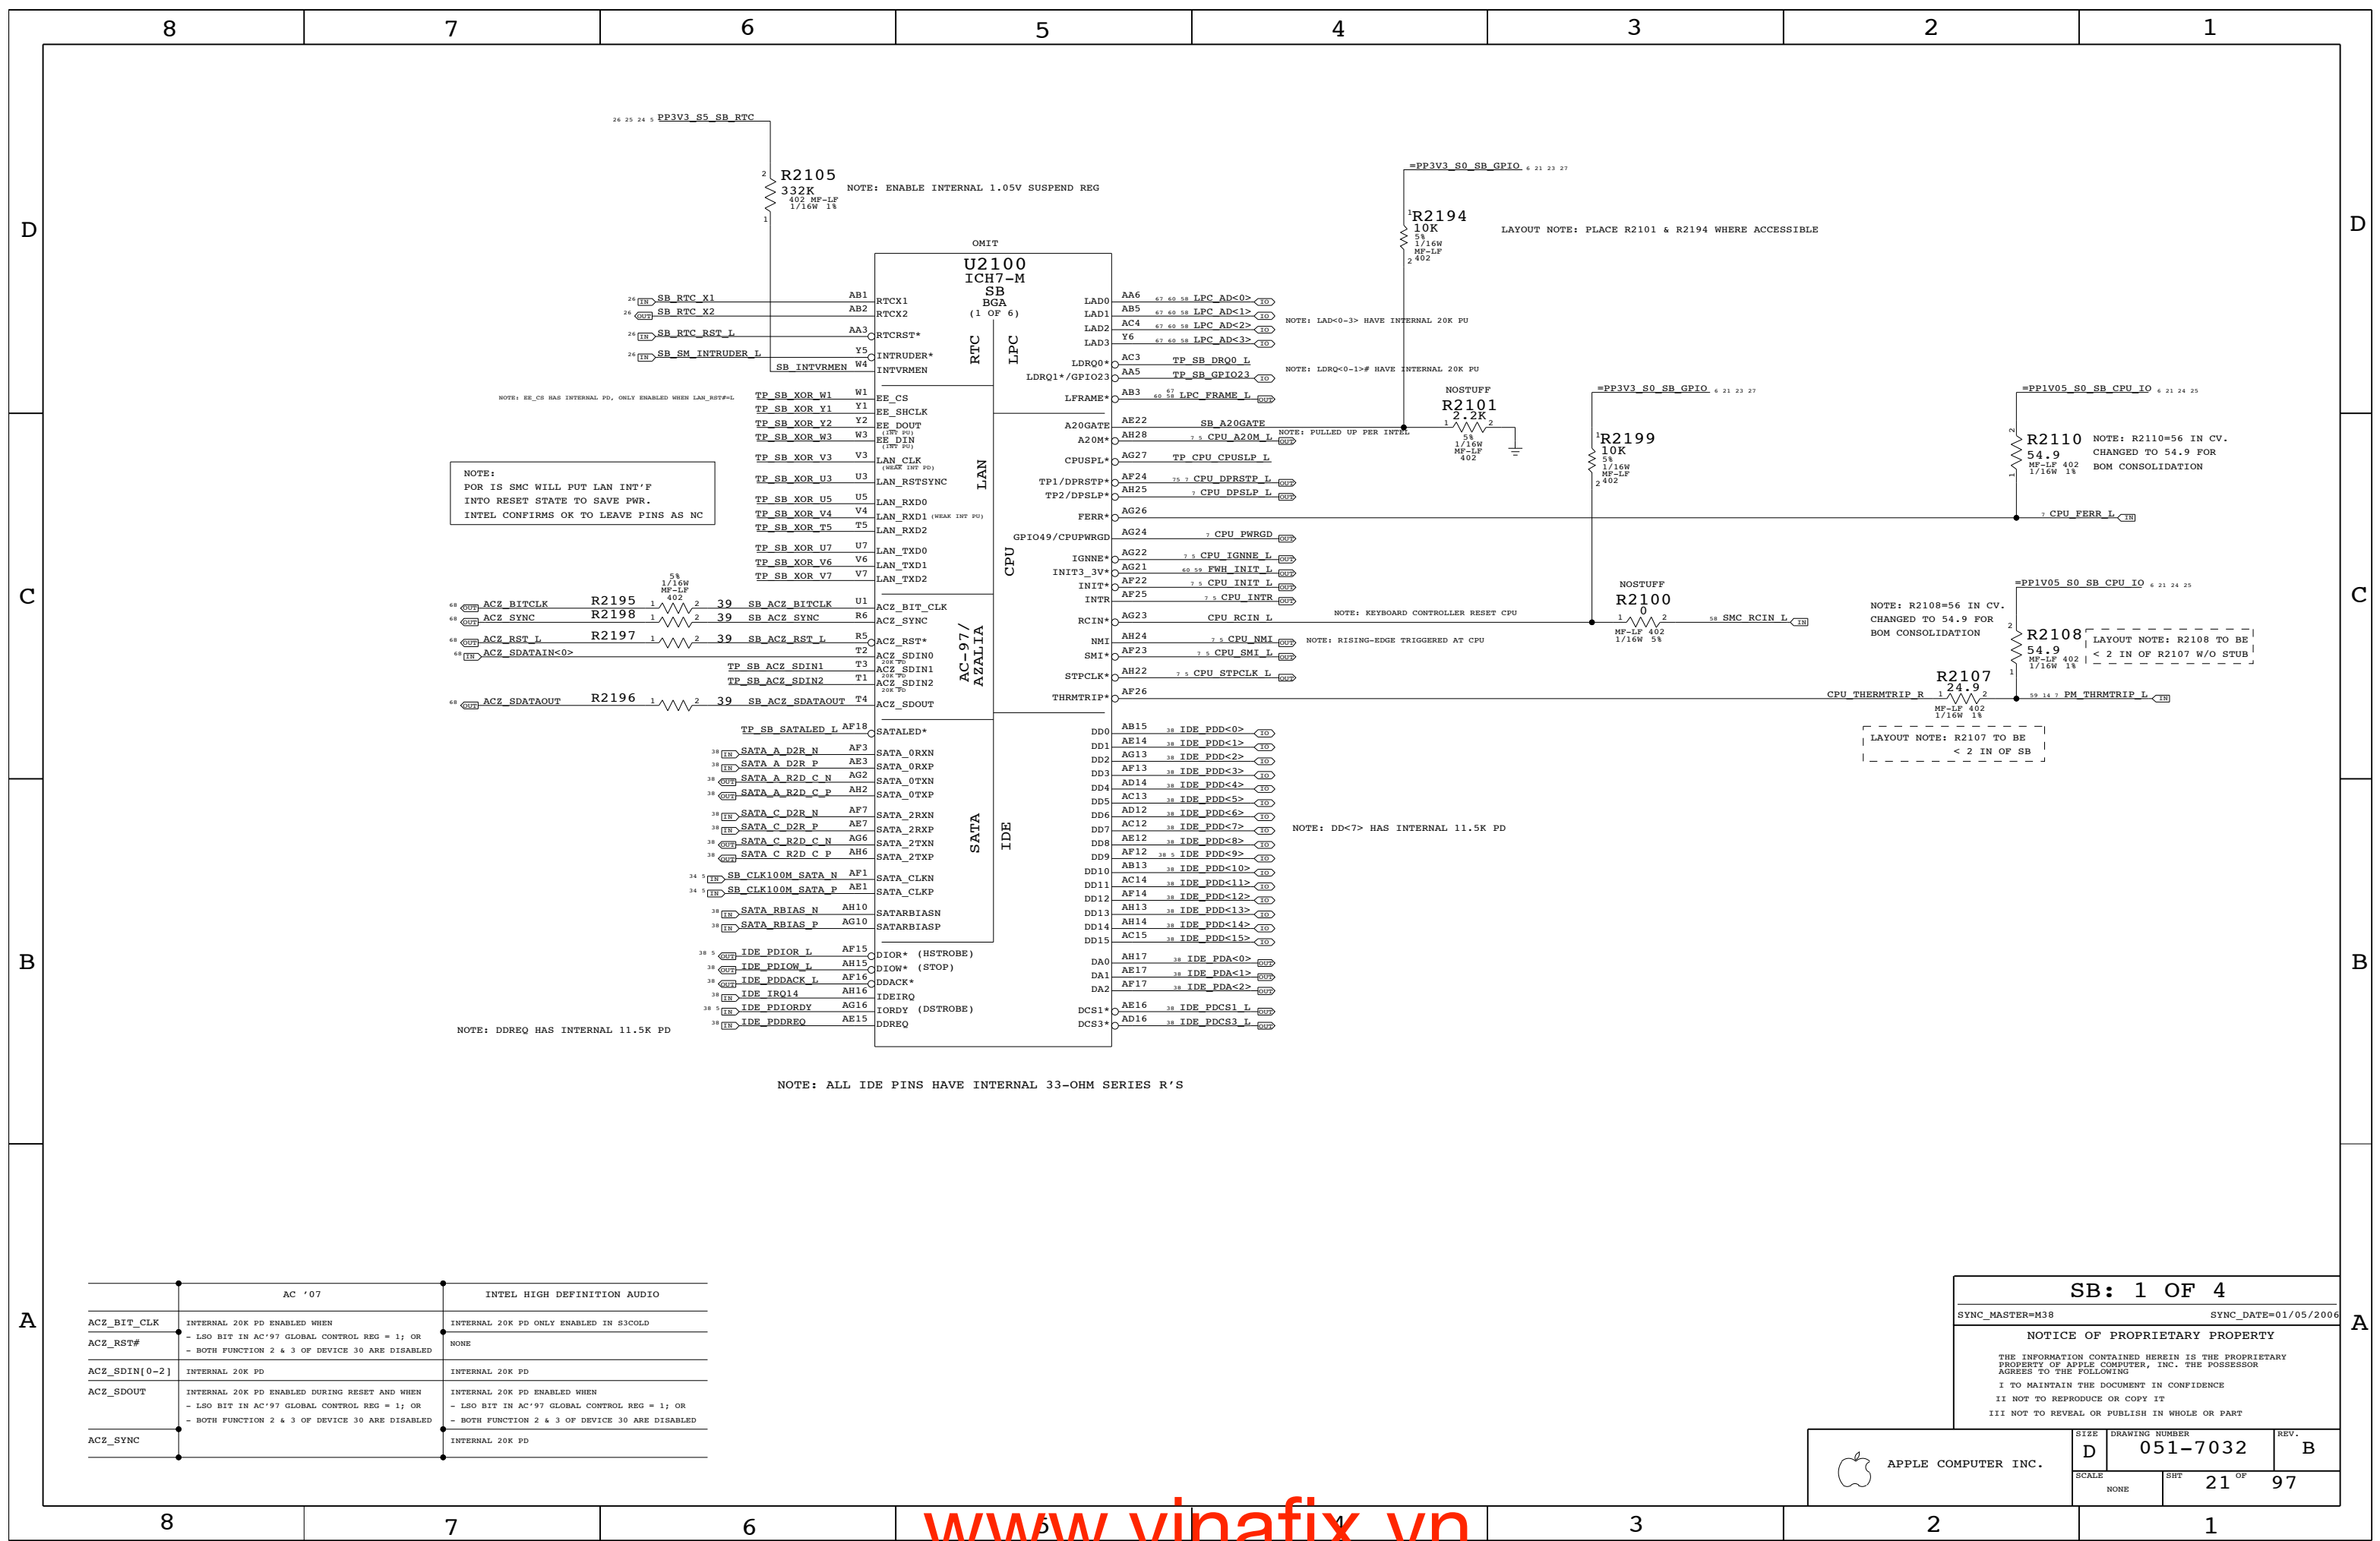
8 7 6 5 4 3 2 1

D C B A

PP3V3_S5_SB_RTC 26 25 24 5

R2105
332K
402 MF-LF
1/16W 1%

NOTE: ENABLE INTERNAL 1.05V SUSPEND REG

OMIT
U2100
ICH7-M
SB
BGA
(1 OF 6)

RTC LPC LAN CPU AC-97/ AZALIA SATA IDE

SB_RTC_X1 AB1 RTCX1
SB_RTC_X2 AB2 RTCX2
SB_RTC_RST_L AA3 RTCRST*
SB_SM_INTRUDER_L Y5 INTRUDER*
SB_INTVRMEN W4 INTVRMEN

NOTE: EE_CS HAS INTERNAL PD, ONLY ENABLED WHEN LAN_RST#=L

TP_SB_XOR_W1 W1 EE_CS
TP_SB_XOR_Y1 Y1 EE_SHCLK
TP_SB_XOR_Y2 Y2 EE_DOUT
TP_SB_XOR_W3 W3 EE_DIN
TP_SB_XOR_V3 V3 LAN_CLK
TP_SB_XOR_U3 U3 LAN_RSTSYNC
TP_SB_XOR_U5 U5 LAN_RXD0
TP_SB_XOR_V4 V4 LAN_RXD1
TP_SB_XOR_T5 T5 LAN_RXD2
TP_SB_XOR_U7 U7 LAN_TXD0
TP_SB_XOR_V6 V6 LAN_TXD1
TP_SB_XOR_V7 V7 LAN_TXD2

NOTE:
POR IS SMC WILL PUT LAN INT'F
INTO RESET STATE TO SAVE PWR.
INTEL CONFIRMS OK TO LEAVE PINS AS NC

ACZ_BITCLK R2195 39 SB_ACZ_BITCLK U1 ACZ_BIT_CLK
ACZ_SYNC R2198 39 SB_ACZ_SYNC R6 ACZ_SYNC
ACZ_RST_L R2197 39 SB_ACZ_RST_L R5 ACZ_RST*
ACZ_SDATAIN<0> T2 ACZ_SDIN0
TP_SB_ACZ_SDIN1 T3 ACZ_SDIN1
TP_SB_ACZ_SDIN2 T1 ACZ_SDIN2
ACZ_SDATAOUT R2196 39 SB_ACZ_SDATAOUT T4 ACZ_SDOUT
5% 1/16W MF-LF 402

TP_SB_SATALED_L AF18 SATALED*
SATA_A_D2R_N AF3 SATA_0RXN
SATA_A_D2R_P AE3 SATA_0RXP
SATA_A_R2D_C_N AG2 SATA_0TXN
SATA_A_R2D_C_P AH2 SATA_0TXP
SATA_C_D2R_N AF7 SATA_2RXN
SATA_C_D2R_P AE7 SATA_2RXP
SATA_C_R2D_C_N AG6 SATA_2TXN
SATA_C_R2D_C_P AH6 SATA_2TXP
SB_CLK100M_SATA_N AF1 SATA_CLKN
SB_CLK100M_SATA_P AE1 SATA_CLKP
SATA_RBIAS_N AH10 SATARBIASN
SATA_RBIAS_P AG10 SATARBIASP

IDE_PDIOR_L AF15 DIOR* (HSTROBE)
IDE_PDIOW_L AH15 DIOW* (STOP)
IDE_PDDACK_L AF16 DDACK*
IDE_IRQ14 AH16 IDEIRQ
IDE_PDIORDY AG16 IORDY (DSTROBE)
IDE_PDDREQ AE15 DDREQ

NOTE: DDREQ HAS INTERNAL 11.5K PD

LAD0 AA6 LPC_AD<0>
LAD1 AB5 LPC_AD<1>
LAD2 AC4 LPC_AD<2>
LAD3 Y6 LPC_AD<3>
NOTE: LAD<0-3> HAVE INTERNAL 20K PU
LDRQ0* AC3 TP_SB_DRQ0_L
LDRQ1*/GPIO23 AA5 TP_SB_GPIO23
NOTE: LDRQ<0-1># HAVE INTERNAL 20K PU
LFRAME* AB3 LPC_FRAME_L
A20GATE AE22 SB_A20GATE
A20M* AH28 CPU_A20M_L
NOTE: PULLED UP PER INTEL
CPUSPL* AG27 TP_CPU_CPUSLP_L
TP1/DPRSTP* AF24 CPU_DPRSTP_L
TP2/DPSLP* AH25 CPU_DPSLP_L
FERR* AG26 CPU_FERR_L
GPIO49/CPUPWRGD AG24 CPU_PWRGD
IGNNE* AG22 CPU_IGNNE_L
INIT3_3V* AG21 FWH_INIT_L
INIT* AF22 CPU_INIT_L
INTR AF25 CPU_INTR
RCIN* AG23 CPU_RCIN_L
NOTE: KEYBOARD CONTROLLER RESET CPU
NMI AH24 CPU_NMI
NOTE: RISING-EDGE TRIGGERED AT CPU
SMI* AF23 CPU_SMI_L
STPCLK* AH22 CPU_STPCLK_L
THRMTRIP* AF26

=PP3V3_S0_SB_GPIO
R2194 10K 5% 1/16W MF-LF 402
LAYOUT NOTE: PLACE R2101 & R2194 WHERE ACCESSIBLE
NOSTUFF R2101 2.2K 5% 1/16W MF-LF 402
=PP3V3_S0_SB_GPIO
R2199 10K 5% 1/16W MF-LF 402
NOSTUFF R2100 0 MF-LF 402 1/16W 5%
SMC_RCIN_L
=PP1V05_S0_SB_CPU_IO
R2110 54.9 MF-LF 402 1/16W 1%
NOTE: R2110=56 IN CV. CHANGED TO 54.9 FOR BOM CONSOLIDATION
=PP1V05_S0_SB_CPU_IO
NOTE: R2108=56 IN CV. CHANGED TO 54.9 FOR BOM CONSOLIDATION
R2108 54.9 MF-LF 402 1/16W 1%
LAYOUT NOTE: R2108 TO BE < 2 IN OF R2107 W/O STUB
R2107 24.9 MF-LF 402 1/16W 1%
CPU_THERMTRIP_R PM_THRMTRIP_L
LAYOUT NOTE: R2107 TO BE < 2 IN OF SB

DD0 AB15 IDE_PDD<0>
DD1 AE14 IDE_PDD<1>
DD2 AG13 IDE_PDD<2>
DD3 AF13 IDE_PDD<3>
DD4 AD14 IDE_PDD<4>
DD5 AC13 IDE_PDD<5>
DD6 AD12 IDE_PDD<6>
DD7 AC12 IDE_PDD<7>
DD8 AE12 IDE_PDD<8>
DD9 AF12 IDE_PDD<9>
DD10 AB13 IDE_PDD<10>
DD11 AC14 IDE_PDD<11>
DD12 AF14 IDE_PDD<12>
DD13 AH13 IDE_PDD<13>
DD14 AH14 IDE_PDD<14>
DD15 AC15 IDE_PDD<15>
NOTE: DD<7> HAS INTERNAL 11.5K PD
DA0 AH17 IDE_PDA<0>
DA1 AE17 IDE_PDA<1>
DA2 AF17 IDE_PDA<2>
DCS1* AE16 IDE_PDCS1_L
DCS3* AD16 IDE_PDCS3_L

NOTE: ALL IDE PINS HAVE INTERNAL 33-OHM SERIES R'S

| | AC '07 | INTEL HIGH DEFINITION AUDIO |
|---|---|---|
| ACZ_BIT_CLK | INTERNAL 20K PD ENABLED WHEN | INTERNAL 20K PD ONLY ENABLED IN S3COLD |
| ACZ_RST# | - LSO BIT IN AC'97 GLOBAL CONTROL REG = 1; OR - BOTH FUNCTION 2 & 3 OF DEVICE 30 ARE DISABLED | NONE |
| ACZ_SDIN[0-2] | INTERNAL 20K PD | INTERNAL 20K PD |
| ACZ_SDOUT | INTERNAL 20K PD ENABLED DURING RESET AND WHEN - LSO BIT IN AC'97 GLOBAL CONTROL REG = 1; OR - BOTH FUNCTION 2 & 3 OF DEVICE 30 ARE DISABLED | INTERNAL 20K PD ENABLED WHEN - LSO BIT IN AC'97 GLOBAL CONTROL REG = 1; OR - BOTH FUNCTION 2 & 3 OF DEVICE 30 ARE DISABLED |
| ACZ_SYNC | | INTERNAL 20K PD |

SB: 1 OF 4
SYNC_MASTER=M38 SYNC_DATE=01/05/2006
NOTICE OF PROPRIETARY PROPERTY
THE INFORMATION CONTAINED HEREIN IS THE PROPRIETARY PROPERTY OF APPLE COMPUTER, INC. THE POSSESSOR AGREES TO THE FOLLOWING
I TO MAINTAIN THE DOCUMENT IN CONFIDENCE
II NOT TO REPRODUCE OR COPY IT
III NOT TO REVEAL OR PUBLISH IN WHOLE OR PART
APPLE COMPUTER INC.
SIZE D DRAWING NUMBER 051-7032 REV. B
SCALE NONE SHT 21 OF 97

www.vinafix.vn